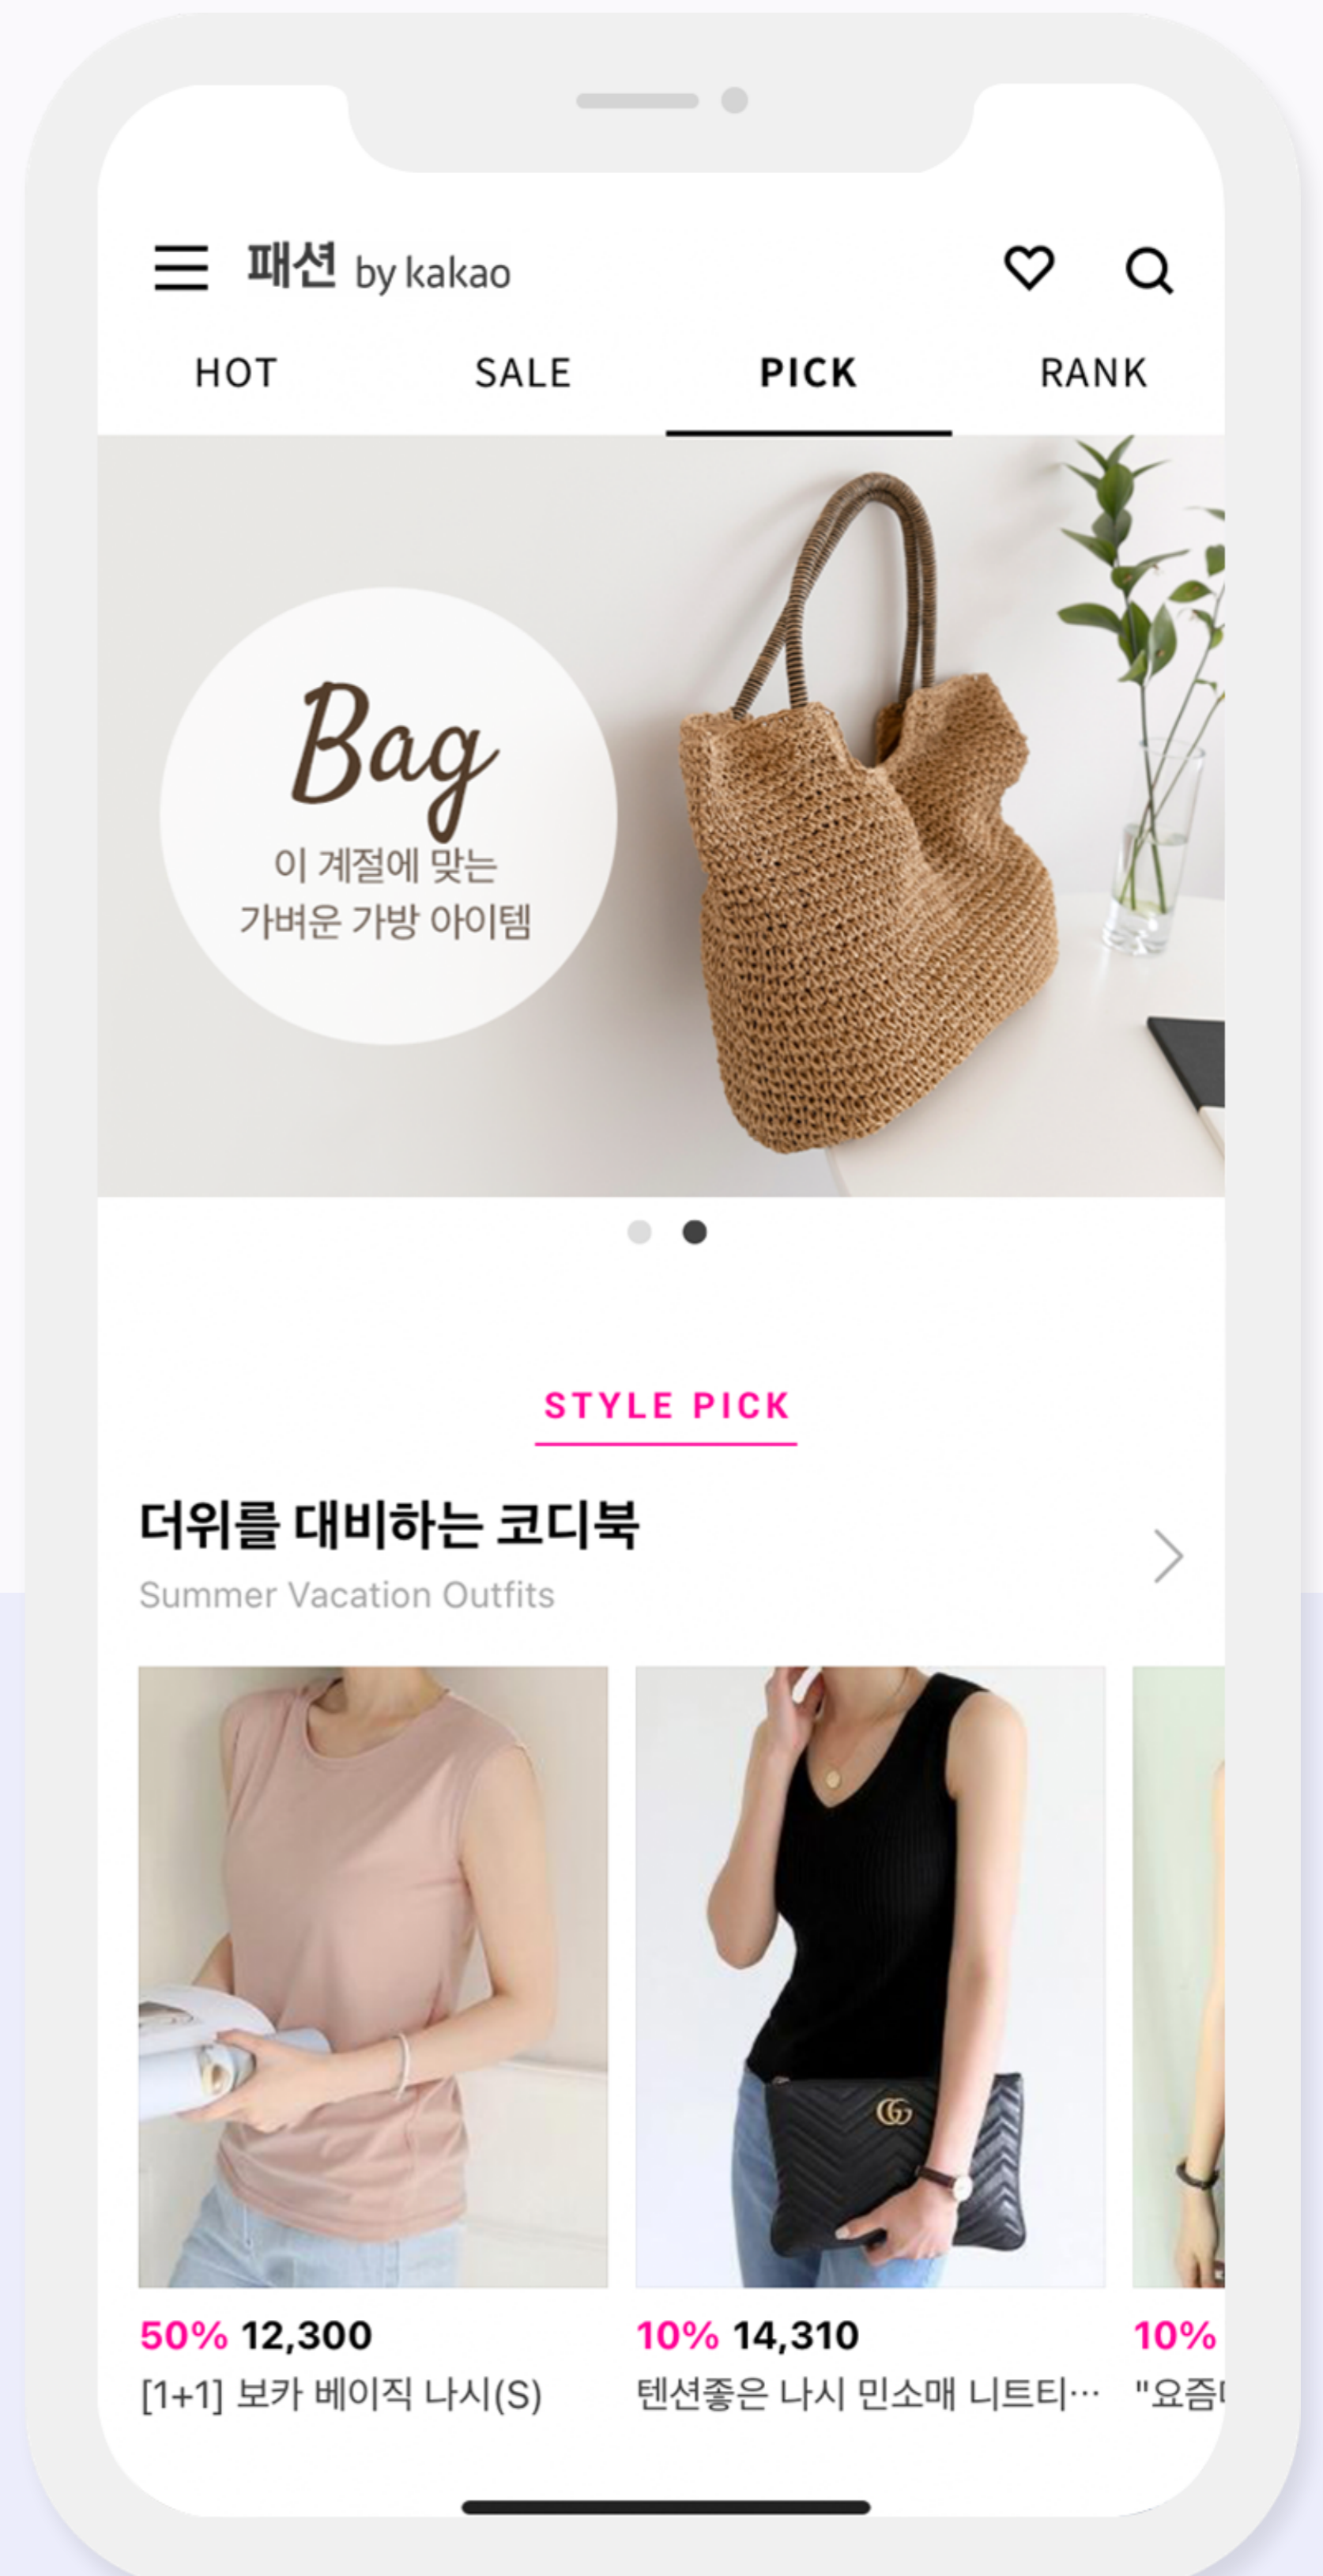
패션 by kakao

HOT SALE PICK RANK

Bag
이 계절에 맞는
가벼운 가방 아이템

STYLE PICK

더위를 대비하는 코디북
Summer Vacation Outfits

50% 12,300
[1+1] 보카 베이직 나시(S)

10% 14,310
텐션좋은 나시 민소매 니트티…

10%
"요즘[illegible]